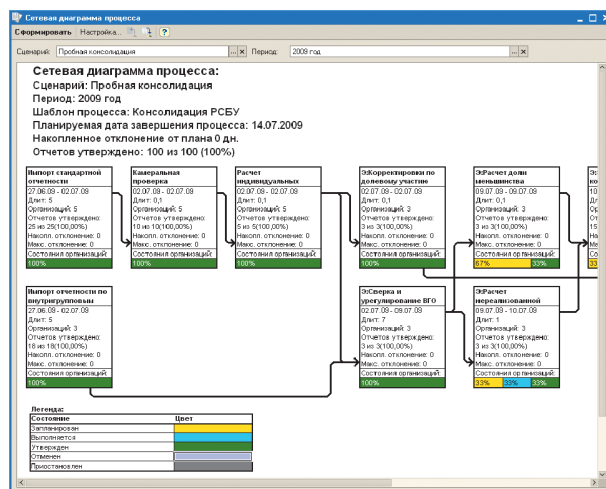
Сетевая диаграмма процесса

Сформировать Настройка... ?

Сценарий: Пробная консолидация ... x Период: 2009 год ... x

Сетевая диаграмма процесса:
Сценарий: Пробная консолидация
Период: 2009 год
Шаблон процесса: Консолидация РСБУ
Планируемая дата завершения процесса: 14.07.2009
Накопленное отклонение от плана 0 дн.
Отчетов утверждено: 100 из 100 (100%)

Импорт стандартной отчетности
27.06.09 - 02.07.09
Длит: 5
Организаций: 5
Отчетов утверждено: 25 из 25(100,00%)
Накопл. отклонение: 0
Макс. отклонение: 0
Состояния организаций:
100%

Камеральная проверка
02.07.09 - 02.07.09
Длит: 0,1
Организаций: 5
Отчетов утверждено: 10 из 10(100,00%)
Накопл. отклонение: 0
Макс. отклонение: 0
Состояния организаций:
100%

Расчет индивидуальных
02.07.09 - 02.07.09
Длит: 0,1
Организаций: 5
Отчетов утверждено: 5 из 5(100,00%)
Накопл. отклонение: 0
Макс. отклонение: 0
Состояния организаций:
100%

ЭКорректировки по долевому участие
02.07.09 - 02.07.09
Длит: 0,1
Организаций: 3
Отчетов утверждено: 3 из 3(100,00%)
Накопл. отклонение: 0
Макс. отклонение: 0
Состояния организаций:
100%

ЭкРасчет доли меньшинства
09.07.09 - 09.07.09
Длит: 0,1
Организаций: 3
Отчетов утверждено: 3 из 3(100,00%)
Накопл. отклонение: 0
Макс. отклонение: 0
Состояния организаций:
67% 33%

Э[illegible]
ко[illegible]
10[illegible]
Дл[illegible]
Ор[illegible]
От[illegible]
15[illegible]
На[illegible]
Ме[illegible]
Со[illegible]
33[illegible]

Импорт отчетности по внутригрупповым
27.06.09 - 02.07.09
Длит: 5
Организаций: 3
Отчетов утверждено: 18 из 18(100,00%)
Накопл. отклонение: 0
Макс. отклонение: 0
Состояния организаций:
100%

ЭСверка и урегулирование ВГО
02.07.09 - 09.07.09
Длит: 7
Организаций: 3
Отчетов утверждено: 3 из 3(100,00%)
Накопл. отклонение: 0
Макс. отклонение: 0
Состояния организаций:
100%

ЭкРасчет нереализованной
09.07.09 - 10.07.09
Длит: 1
Организаций: 3
Отчетов утверждено: 3 из 3(100,00%)
Накопл. отклонение: 0
Макс. отклонение: 0
Состояния организаций:
33% 33% 33%

Легенда:
| Состояние | Цвет |
|---|---|
| Запланирован | |
| Выполняется | |
| Утвержден | |
| Отменен | |
| Приостановлен | |